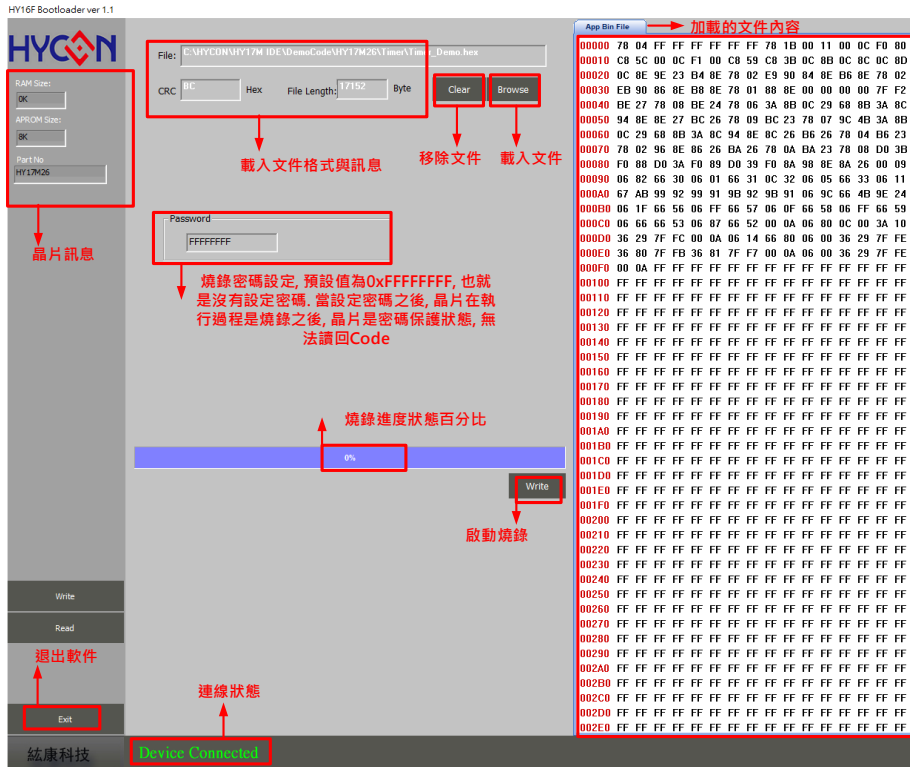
HY16F Bootloader ver 1.1

HYCON

RAM Size:
0K
APROM Size:
8K
Part No
HY17M26

晶片訊息

File: C:\HYCON\HY17M IDE\DemoCode\HY17M26\Timer\Timer_Demo.hex
CRC BC Hex File Length: 17152 Byte

Clear Browse

載入文件格式與訊息

移除文件 載入文件

Password
FFFFFFFF

燒錄密碼設定, 預設值為0xFFFFFFFF, 也就是沒有設定密碼. 當設定密碼之後, 晶片在執行過程是燒錄之後, 晶片是密碼保護狀態, 無法讀回Code

燒錄進度狀態百分比

0%

Write

啟動燒錄

App Bin File

加載的文件內容

00000 78 04 FF FF FF FF FF 78 1B 00 11 00 0C F0 80
00010 C8 5C 00 0C F1 00 C8 59 C8 3B 0C 8B 0C 8C 8D
00020 0C 8E 9E 23 B4 8E 78 02 E9 90 84 8E B6 8E 78 02
00030 EB 90 86 8E B8 8E 78 01 88 8E 00 00 00 7F F2
00040 BE 27 78 08 BE 24 78 06 3A 8B 0C 29 68 8B 3A 8C
00050 94 8E 8E 27 BC 26 78 09 BC 23 78 07 9C 4B 3A 8B
00060 0C 29 68 8B 3A 8C 94 8E 8C 26 B6 26 78 04 B6 23
00070 78 02 96 8E 86 26 BA 26 78 0A BA 23 78 08 D0 3B
00080 F0 88 D0 3A F0 89 D0 39 F0 8A 98 8E 8A 26 00 09
00090 06 82 66 30 06 01 66 31 0C 32 06 05 66 33 06 11
000A0 67 AB 99 92 99 91 9B 92 9B 91 06 9C 66 4B 9E 24
000B0 06 1F 66 56 06 FF 66 57 06 0F 66 58 06 FF 66 59
000C0 06 66 66 53 06 87 66 52 00 0A 06 80 0C 00 3A 10
000D0 36 29 7F FC 00 0A 06 14 66 80 06 00 36 29 7F FE
000E0 36 80 7F FB 36 81 7F F7 00 0A 06 00 36 29 7F FE
000F0 00 0A FF FF FF FF FF FF FF FF FF FF FF FF FF FF
00100 FF FF FF FF FF FF FF FF FF FF FF FF FF FF FF FF
00110 FF FF FF FF FF FF FF FF FF FF FF FF FF FF FF FF
00120 FF FF FF FF FF FF FF FF FF FF FF FF FF FF FF FF
00130 FF FF FF FF FF FF FF FF FF FF FF FF FF FF FF FF
00140 FF FF FF FF FF FF FF FF FF FF FF FF FF FF FF FF
00150 FF FF FF FF FF FF FF FF FF FF FF FF FF FF FF FF
00160 FF FF FF FF FF FF FF FF FF FF FF FF FF FF FF FF
00170 FF FF FF FF FF FF FF FF FF FF FF FF FF FF FF FF
00180 FF FF FF FF FF FF FF FF FF FF FF FF FF FF FF FF
00190 FF FF FF FF FF FF FF FF FF FF FF FF FF FF FF FF
001A0 FF FF FF FF FF FF FF FF FF FF FF FF FF FF FF FF
001B0 FF FF FF FF FF FF FF FF FF FF FF FF FF FF FF FF
001C0 FF FF FF FF FF FF FF FF FF FF FF FF FF FF FF FF
001D0 FF FF FF FF FF FF FF FF FF FF FF FF FF FF FF FF
001E0 FF FF FF FF FF FF FF FF FF FF FF FF FF FF FF FF
001F0 FF FF FF FF FF FF FF FF FF FF FF FF FF FF FF FF
00200 FF FF FF FF FF FF FF FF FF FF FF FF FF FF FF FF
00210 FF FF FF FF FF FF FF FF FF FF FF FF FF FF FF FF
00220 FF FF FF FF FF FF FF FF FF FF FF FF FF FF FF FF
00230 FF FF FF FF FF FF FF FF FF FF FF FF FF FF FF FF
00240 FF FF FF FF FF FF FF FF FF FF FF FF FF FF FF FF
00250 FF FF FF FF FF FF FF FF FF FF FF FF FF FF FF FF
00260 FF FF FF FF FF FF FF FF FF FF FF FF FF FF FF FF
00270 FF FF FF FF FF FF FF FF FF FF FF FF FF FF FF FF
00280 FF FF FF FF FF FF FF FF FF FF FF FF FF FF FF FF
00290 FF FF FF FF FF FF FF FF FF FF FF FF FF FF FF FF
002A0 FF FF FF FF FF FF FF FF FF FF FF FF FF FF FF FF
002B0 FF FF FF FF FF FF FF FF FF FF FF FF FF FF FF FF
002C0 FF FF FF FF FF FF FF FF FF FF FF FF FF FF FF FF
002D0 FF FF FF FF FF FF FF FF FF FF FF FF FF FF FF FF
002E0 FF FF FF FF FF FF FF FF FF FF FF FF FF FF FF FF

Write
Read
退出軟件
Exit

連線狀態

紘康科技 Device Connected